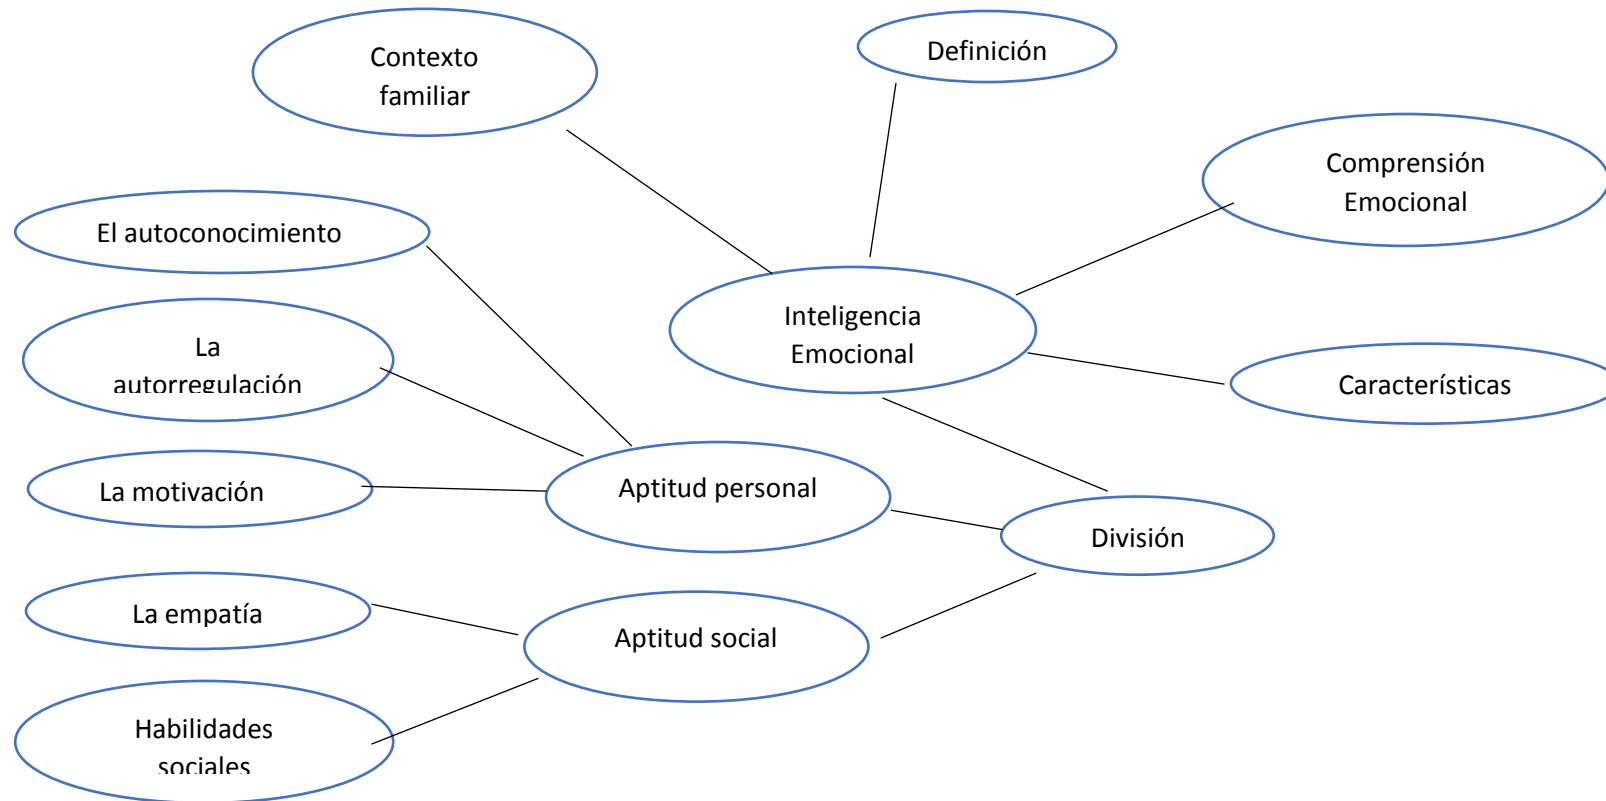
Contexto familiar

Definición

Comprensión Emocional

El autoconocimiento

Inteligencia Emocional

La autorregulación

Características

La motivación

Aptitud personal

División

La empatía

Aptitud social

Habilidades sociales